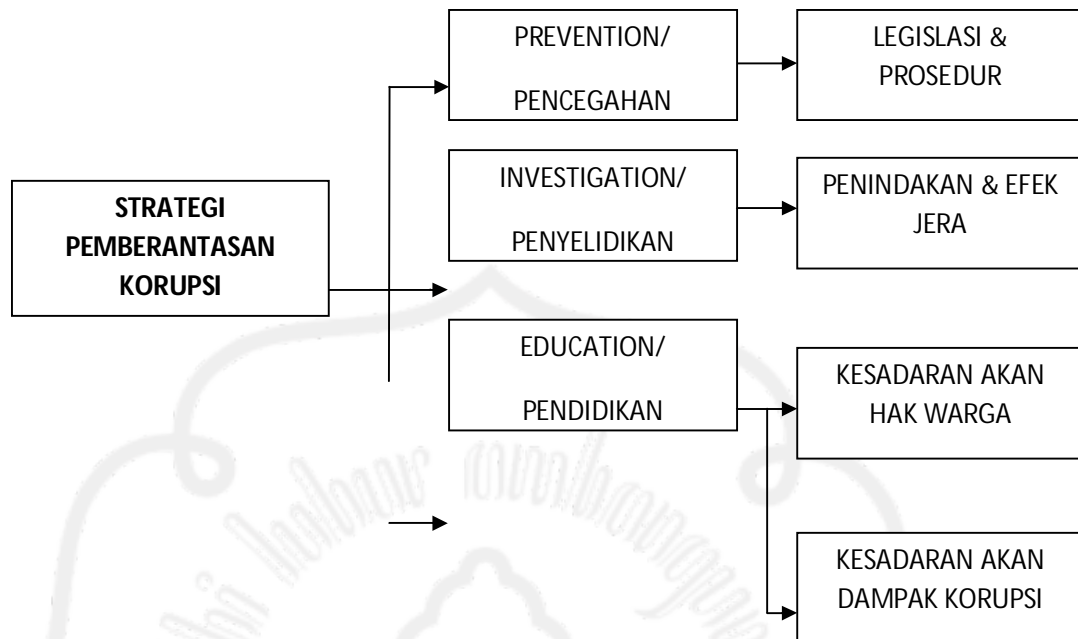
STRATEGI PEMBERANTASAN KORUPSI

PREVENTION/
PENCEGAHAN

LEGISLASI & PROSEDUR

INVESTIGATION/
PENYELIDIKAN

PENINDAKAN & EFEK JERA

EDUCATION/
PENDIDIKAN

KESADARAN AKAN HAK WARGA

KESADARAN AKAN DAMPAK KORUPSI